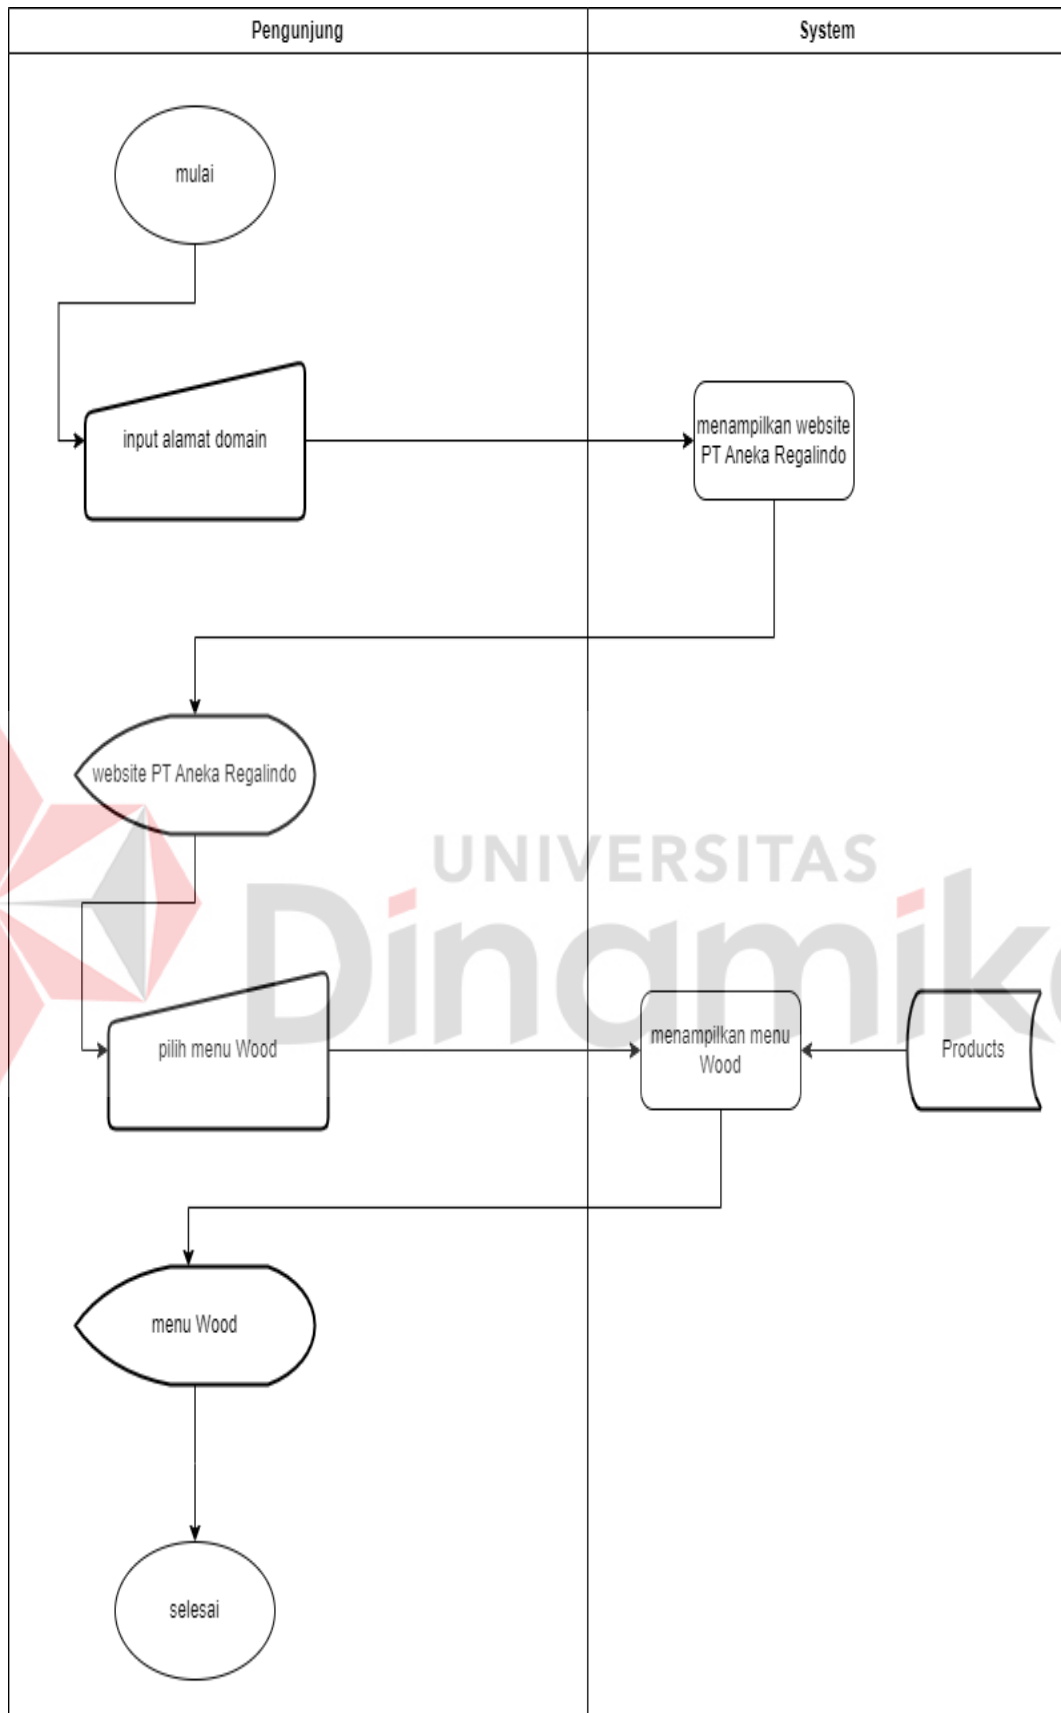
| Pengunjung | System |
|---|---|

mulai

input alamat domain

menampilkan website PT Aneka Regalindo

website PT Aneka Regalindo

UNIVERSITAS
Dinamika

pilih menu Wood

menampilkan menu Wood

Products

menu Wood

selesai